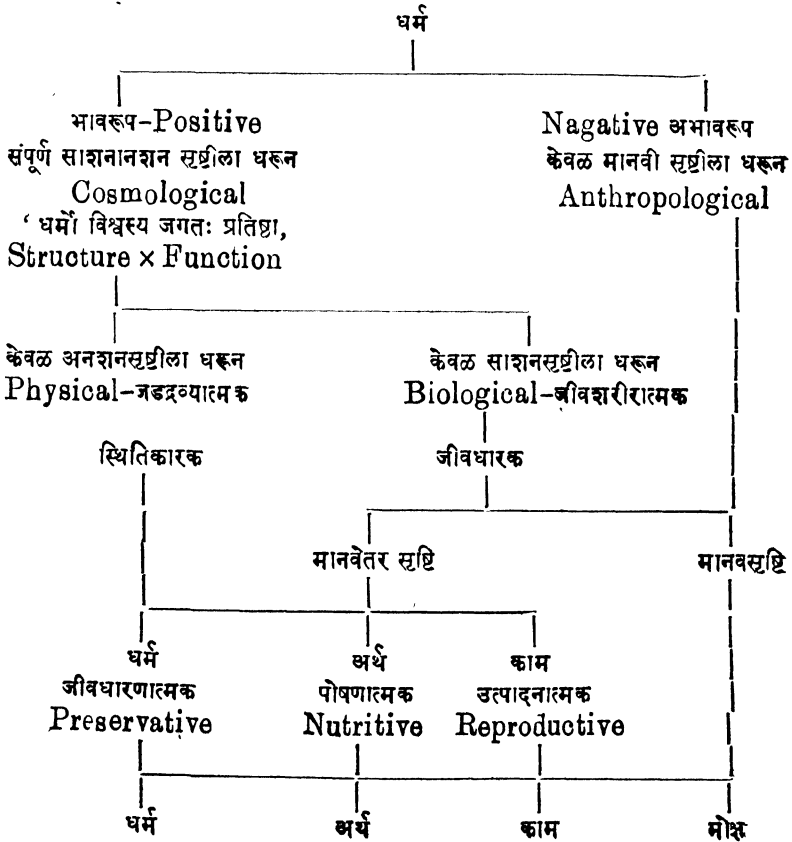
धर्म

भावरूप-Positive
संपूर्ण साशनानशन सृष्टीला धरून
Cosmological
'धर्मो विश्वस्य जगतः प्रतिष्ठा,
Structure × Function

Nagative अभावरूप
केवळ मानवी सृष्टीला धरून
Anthropological

केवळ अनशनसृष्टीला धरून
Physical-जडद्रव्यात्मक

केवळ साशनसृष्टीला धरून
Biological-जीवशरीरात्मक

स्थितिकारक

जीवधारक

मानवेतर सृष्टि

मानवसृष्टि

धर्म
जीवधारणात्मक
Preservative

अर्थ
पोषणात्मक
Nutritive

काम
उत्पादनात्मक
Reproductive

धर्म

अर्थ

काम

मोक्ष